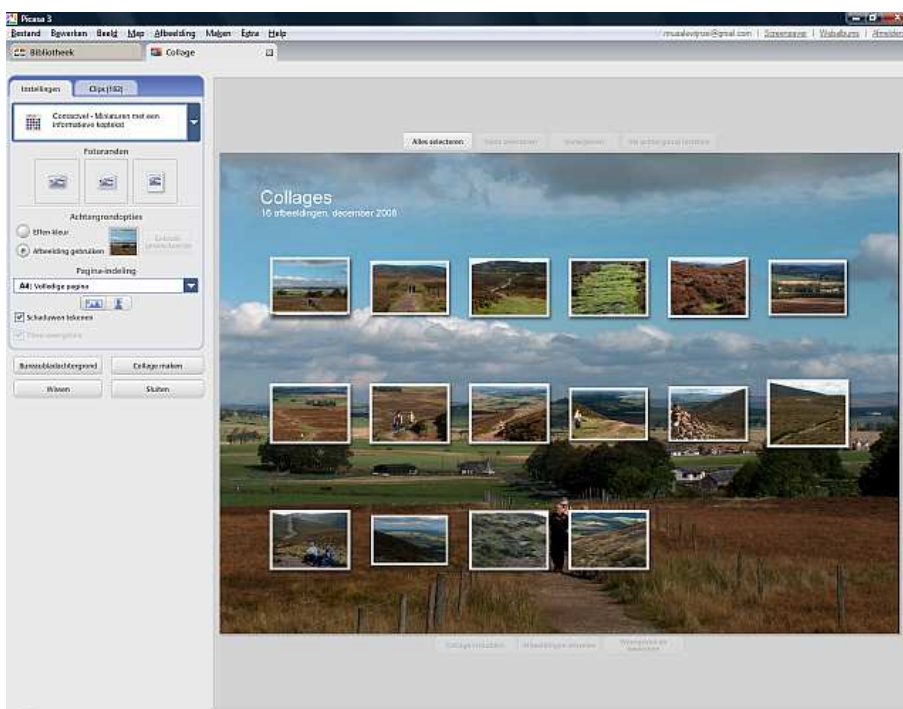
Picasa 3

Bestand Bewerken Beeld Map Afbeelding Maken Extra Help

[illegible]@gmail.com | Screensaver | Webalbums | Afmelden

Bibliotheek Collage

Instellingen Clips (162)

Contactvel - Miniaturen met een informatieve koptekst

Fotoranden

Achtergrondopties

Effen kleur

Afbeelding gebruiken

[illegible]

Pagina-indeling

A4: Volledige pagina

Schaduwen tekenen

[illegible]

Bureaubladachtergrond Collage maken

Wissen Sluiten

Alles selecteren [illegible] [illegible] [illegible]

Collages

16 afbeeldingen, december 2008

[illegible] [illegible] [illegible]